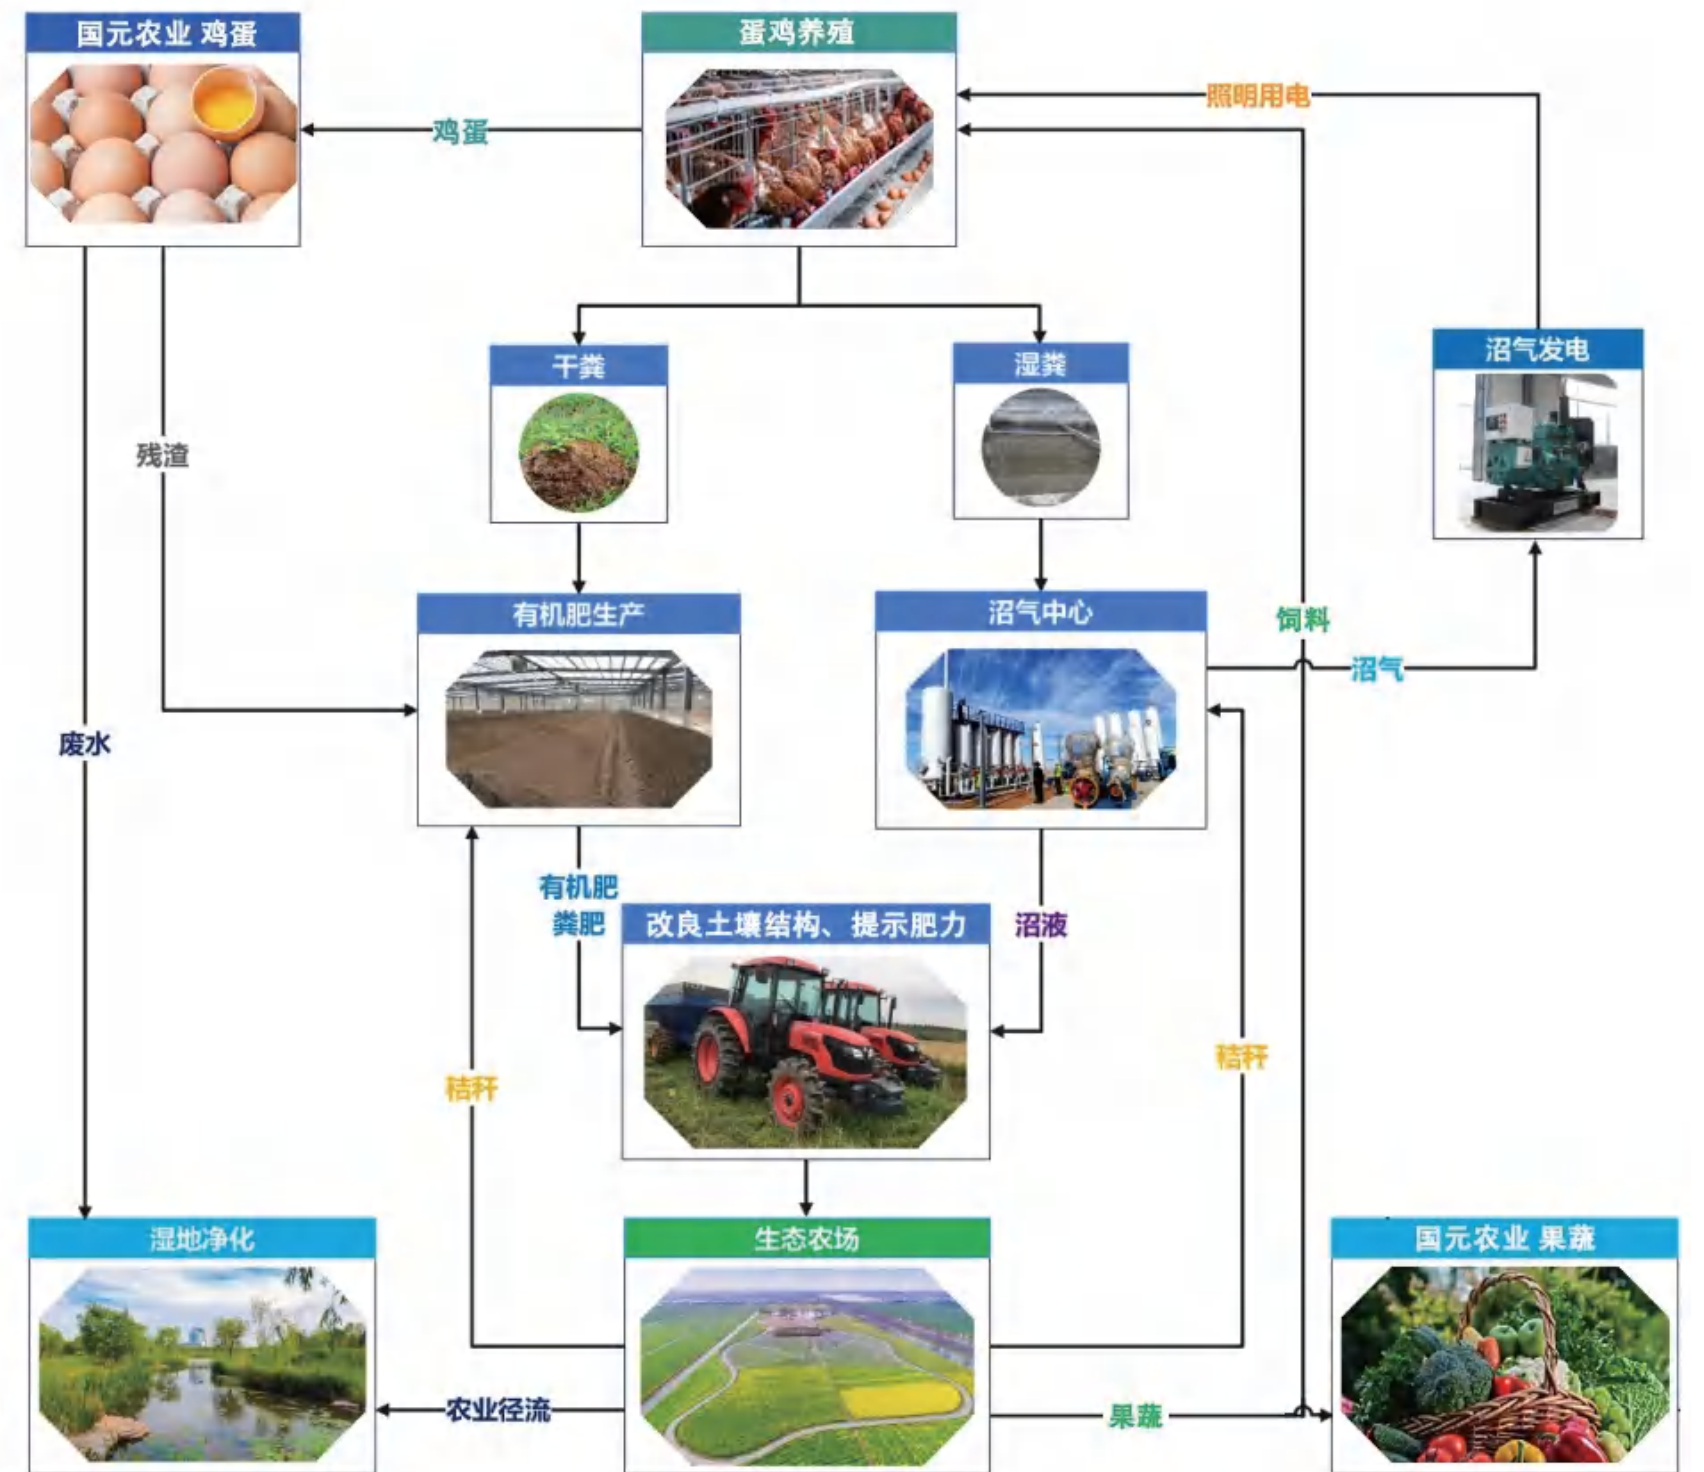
国元农业 鸡蛋

蛋鸡养殖

照明用电

鸡蛋

干粪

湿粪

沼气发电

残渣

有机肥生产

沼气中心

饲料

沼气

废水

有机肥
粪肥

改良土壤结构、提示肥力

沼液

秸秆

秸秆

湿地净化

生态农场

国元农业 果蔬

农业径流

果蔬